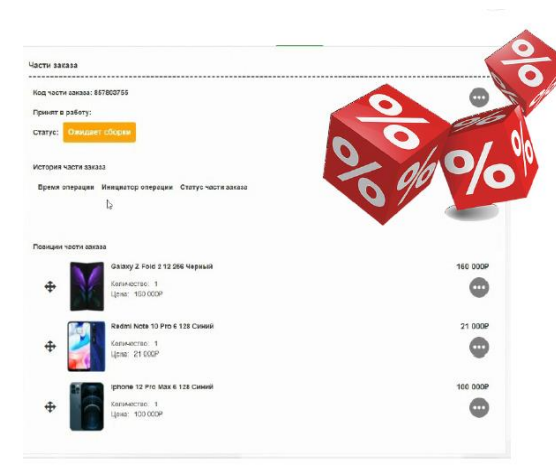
Части заказа

Код части заказа: 567803755

Принят в работу:

Статус: Ожидает сборки

История части заказа

Время операции Инициатор операции Статус части заказа

Позиции части заказа

Galaxy Z Fold 2 12 256 Черный
Количество: 1
Цена: 100 000Р
100 000Р

Redmi Note 10 Pro 6 128 Синий
Количество: 1
Цена: 21 000Р
21 000Р

Iphone 12 Pro Max 6 128 Синий
Количество: 1
Цена: 100 000Р
100 000Р

%
%
%
%
%
%